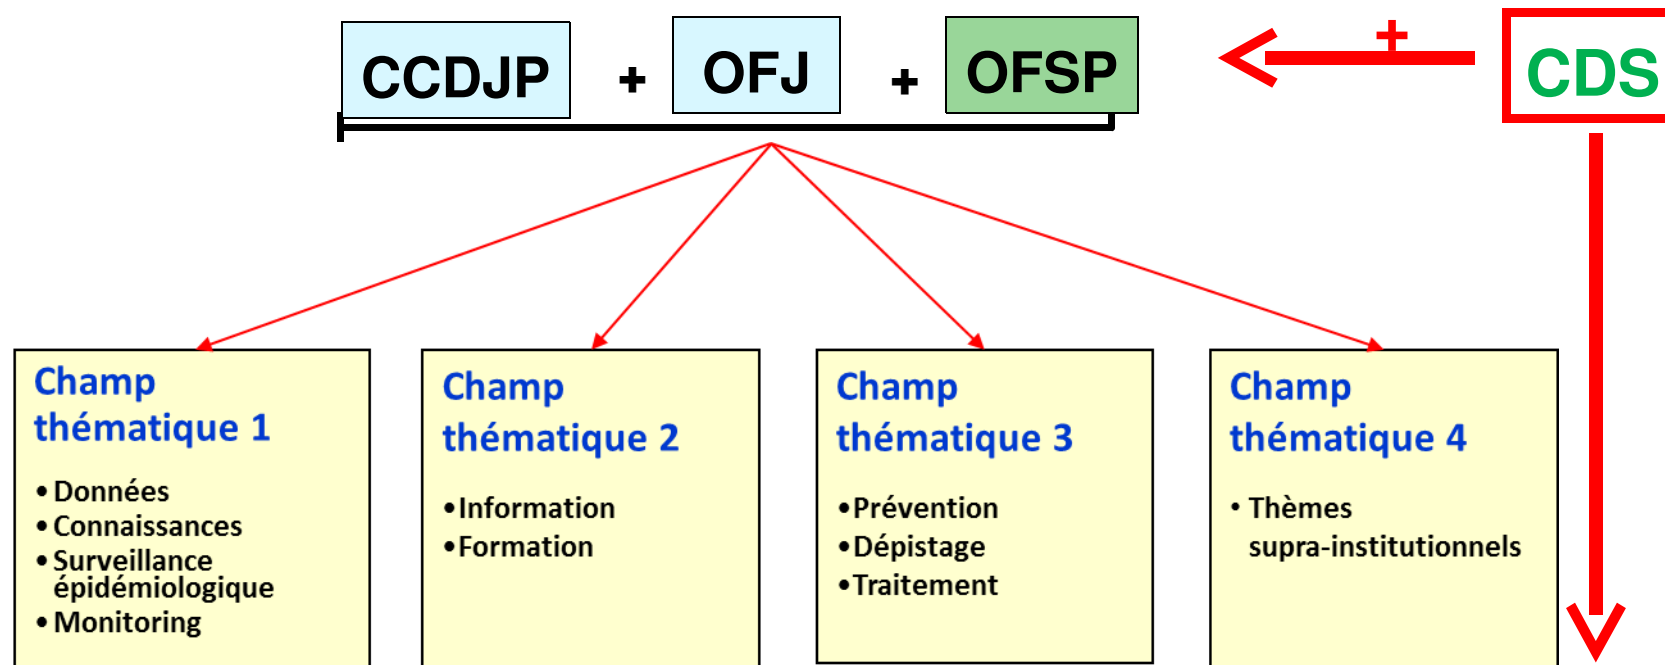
CCDJP + OFJ + OFSP

+

CDS

Champ thématique 1

- Données
- Connaissances
- Surveillance épidémiologique
- Monitoring

Champ thématique 2

- Information
- Formation

Champ thématique 3

- Prévention
- Dépistage
- Traitement

Champ thématique 4

- Thèmes supra-institutionnels